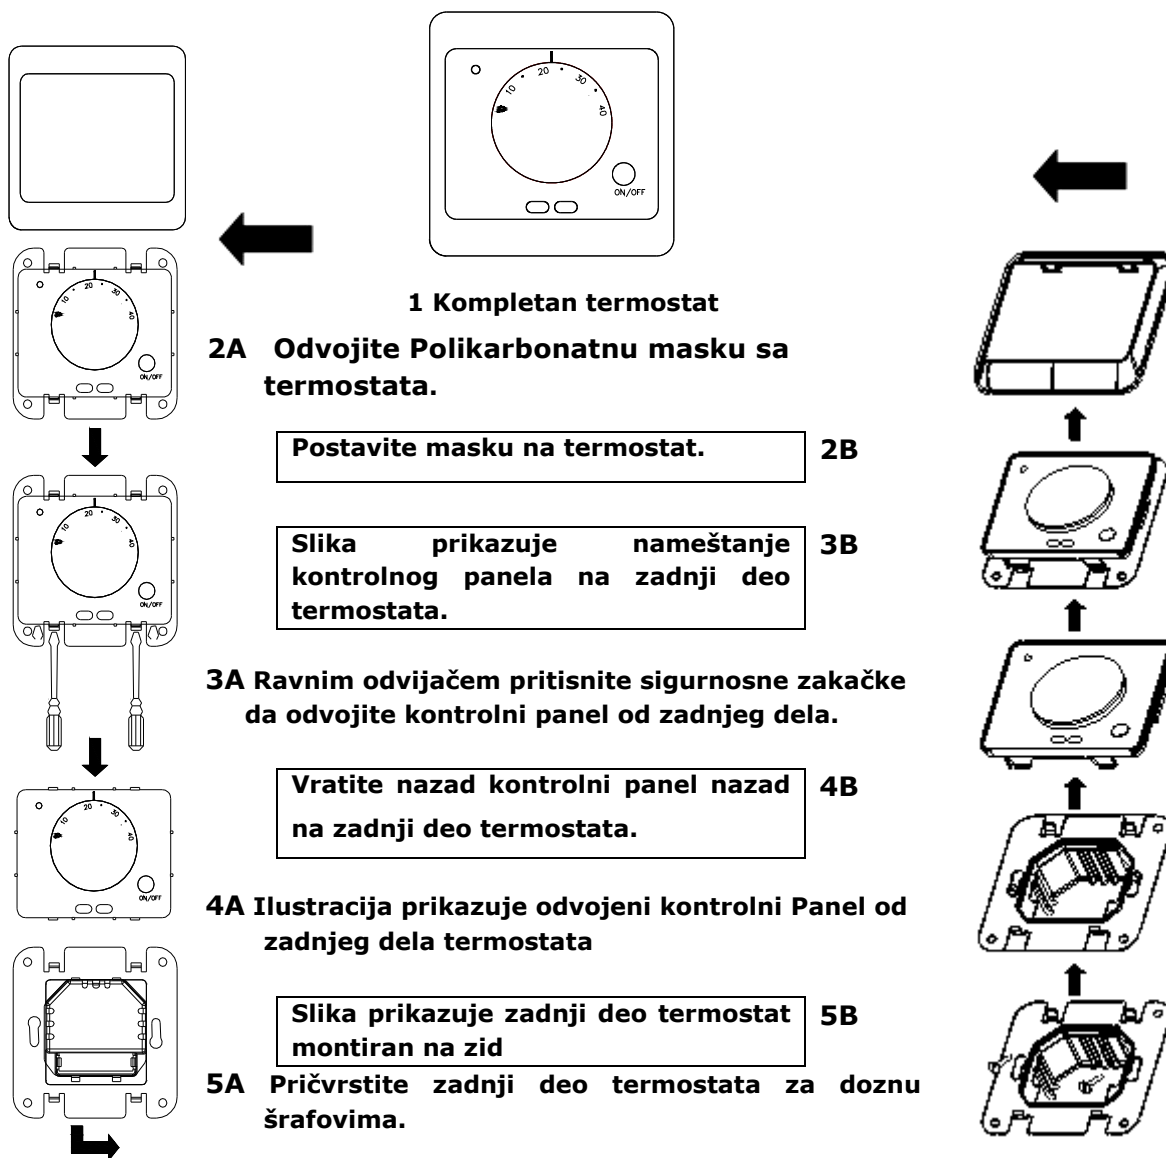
10 20 30 40

ON/OFF

1 Kompletan termostat

2A Odvojite Polikarbonatnu masku sa termostata.

Postavite masku na termostat.

2B

Slika prikazuje nameštanje kontrolnog panela na zadnji deo termostata.

3B

10 20 30 40

ON/OFF

10 20 30 40

ON/OFF

3A Ravnim odvijačem pritisnite sigurnosne zakačke da odvojite kontrolni panel od zadnjeg dela.

Vratite nazad kontrolni panel nazad na zadnji deo termostata.

4B

10 20 30 40

ON/OFF

4A Ilustracija prikazuje odvojeni kontrolni Panel od zadnjeg dela termostata

Slika prikazuje zadnji deo termostat montiran na zid

5B

5A Pričvrstite zadnji deo termostata za doznu šrafovima.